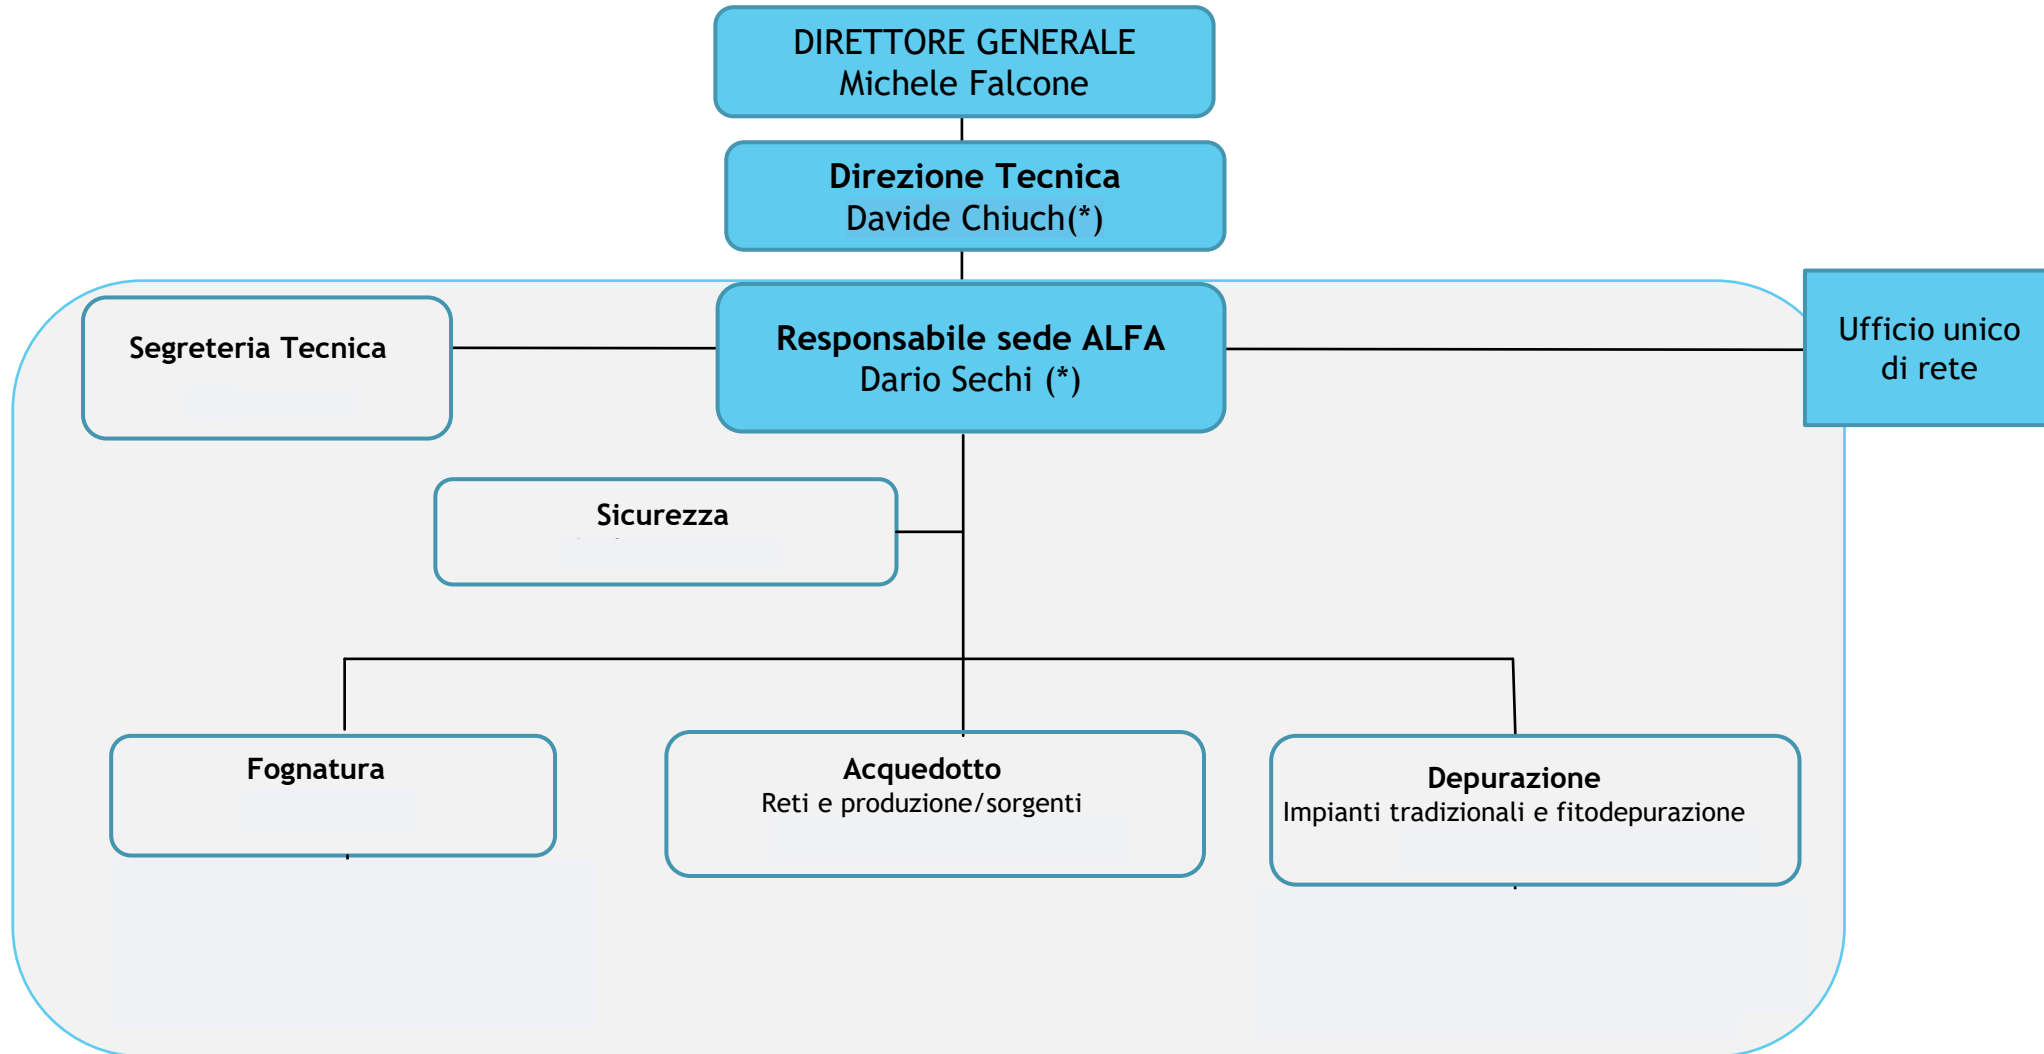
DIRETTORE GENERALE
Michele Falcone

Direzione Tecnica
Davide Chiuch(*)

Segreteria Tecnica

Responsabile sede ALFA
Dario Sechi (*)

Ufficio unico di rete

Sicurezza

Fognatura

Acquedotto
Reti e produzione/sorgenti

Depurazione
Impianti tradizionali e fitodepurazione